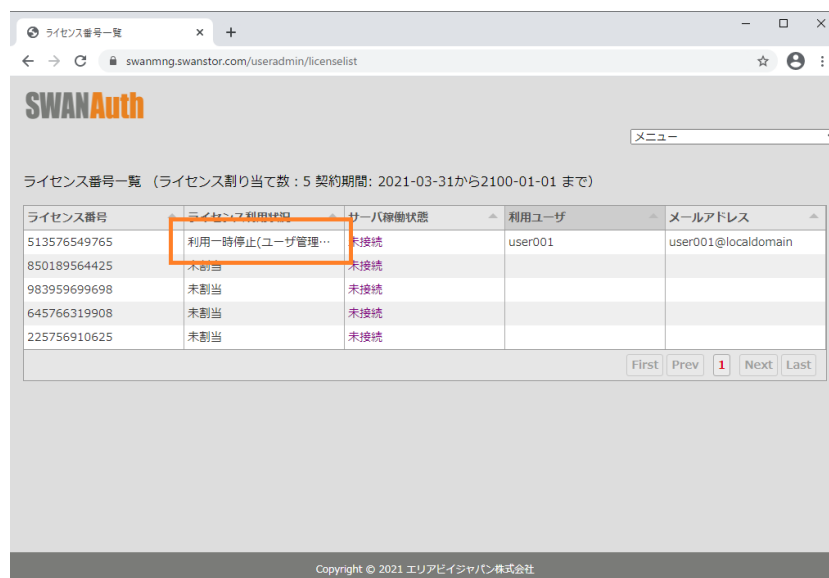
ライセンス番号一覧 ×
+
swanmng.swanstor.com/useradmin/licenselist

SWANAuth

メニュー

ライセンス番号一覧 (ライセンス割り当て数：5 契約期間: 2021-03-31から2100-01-01 まで)

| ライセンス番号 | ライセンス利用状況 | サーバ稼働状態 | 利用ユーザ | メールアドレス |
|---|---|---|---|---|
| 513576549765 | 利用一時停止(ユーザ管理… | 未接続 | user001 | user001@localdomain |
| 850189564425 | 未割当 | 未接続 | | |
| 983959699698 | 未割当 | 未接続 | | |
| 645766319908 | 未割当 | 未接続 | | |
| 225756910625 | 未割当 | 未接続 | | |

First Prev 1 Next Last

Copyright © 2021 エリアビイジャパン株式会社